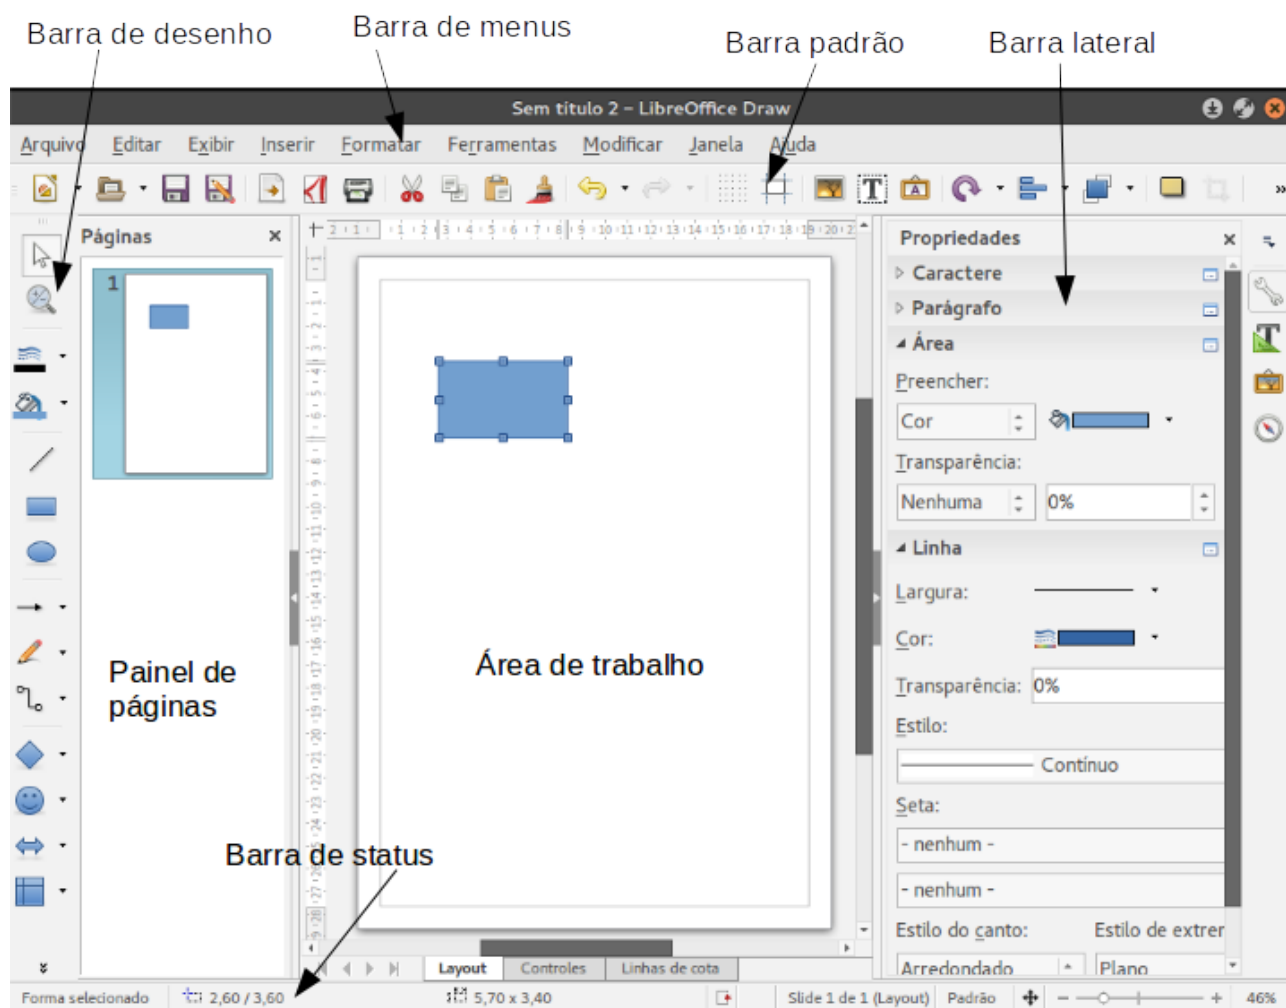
Barra de desenho
Barra de menus
Barra padrão
Barra lateral

Sem título 2 – LibreOffice Draw

Arquivo Editar Exibir Inserir Formatar Ferramentas Modificar Janela Ajuda

Páginas

1

Painel de páginas

Área de trabalho

Propriedades
Caractere
Parágrafo
Área
Preencher:
Cor
Transparência:
Nenhuma
0%
Linha
Largura:
Cor:
Transparência: 0%
Estilo:
Contínuo
Seta:
- nenhum -
- nenhum -
Estilo do canto:
Estilo de extrer
Arredondado
Plano

Barra de status

Layout
Controles
Linhas de cota

Forma selecionado
2,60 / 3,60
5,70 x 3,40
Slide 1 de 1 (Layout)
Padrão
46%